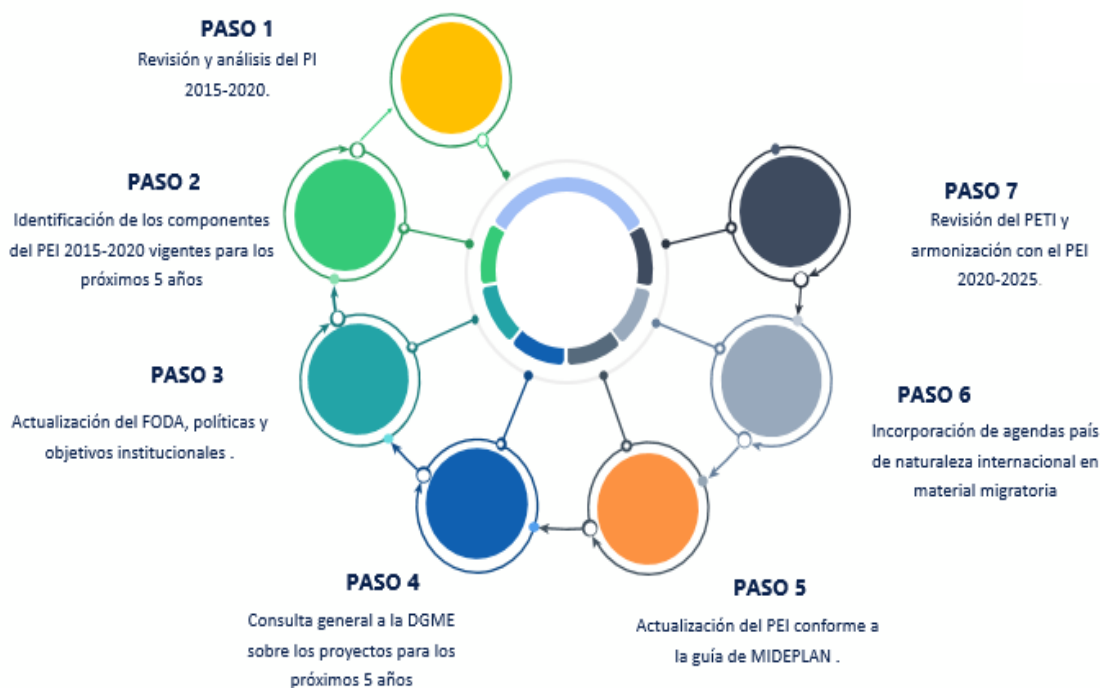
PASO 1
Revisión y análisis del PI 2015-2020.

PASO 2
Identificación de los componentes del PEI 2015-2020 vigentes para los próximos 5 años

PASO 3
Actualización del FODA, políticas y objetivos institucionales .

PASO 4
Consulta general a la DGME sobre los proyectos para los próximos 5 años

PASO 5
Actualización del PEI conforme a la guía de MIDEPLAN .

PASO 6
Incorporación de agendas país de naturaleza internacional en material migratoria

PASO 7
Revisión del PETI y armonización con el PEI 2020-2025.